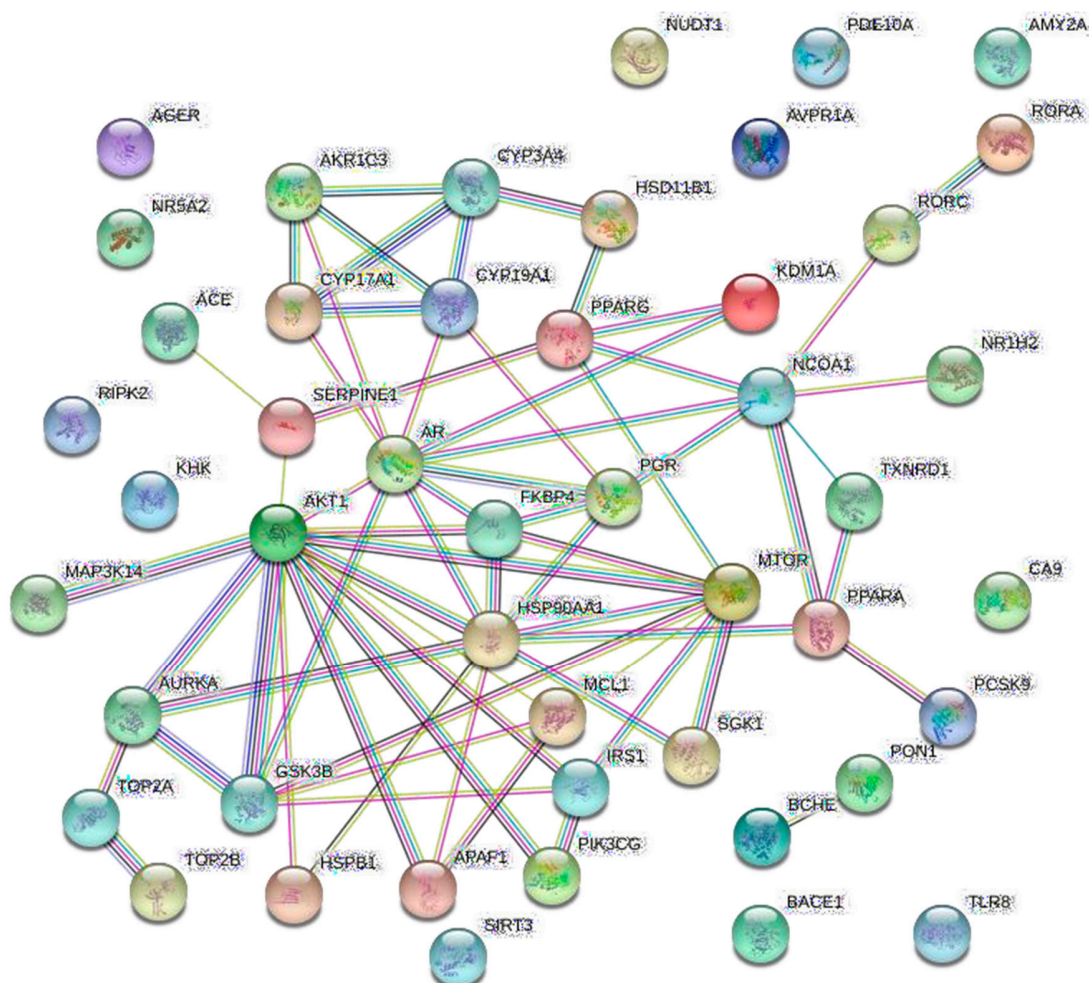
NUDT1
PDE10A
AMY2A
AGER
AVPR1A
RORA
AKR1C3
CYP3A4
HSD11B1
NR5A2
RORC
CYP17A1
CYP19A1
KDM1A
ACE
PPARG
NR1H2
NCOA1
RIPK2
SERPINE1
AR
KHK
PGR
TXNRD1
AKT1
FKBP4
MAP3K14
MTOR
CA9
PPARA
HSP90AA1
AURKA
MCL1
PCSK9
SGK1
PON1
IRS1
TOP2A
GSK3B
BCHE
TOP2B
HSPB1
APAF1
PIK3CG
BACE1
TLR8
SIRT3